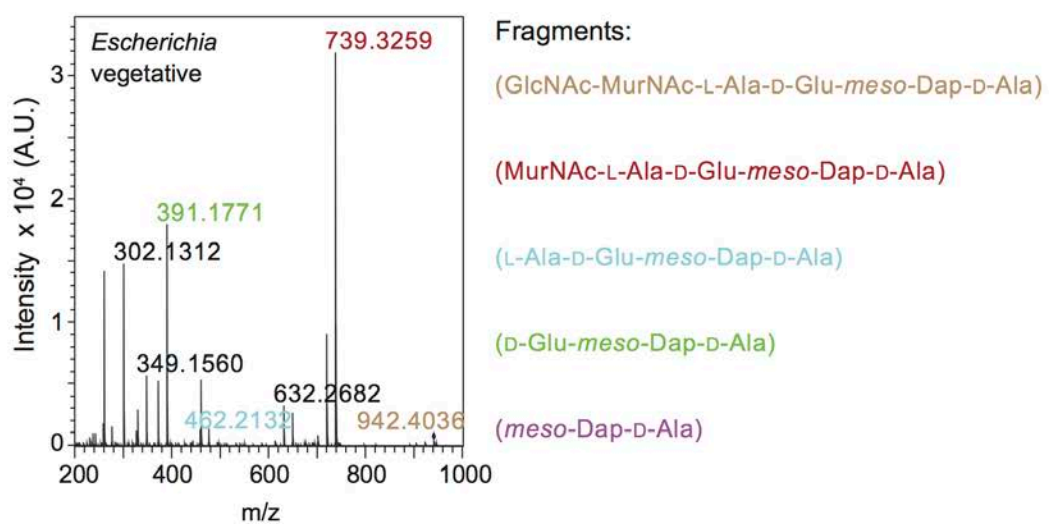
Escherichia vegetative

739.3259

391.1771

302.1312

349.1560

632.2682

462.2132

942.4036

Intensity x $10^4$ (A.U.)

3

2

1

0

200 400 600 800 1000

m/z

Fragments:

(GlcNAc-MurNAc-L-Ala-D-Glu-meso-Dap-D-Ala)

(MurNAc-L-Ala-D-Glu-meso-Dap-D-Ala)

(L-Ala-D-Glu-meso-Dap-D-Ala)

(D-Glu-meso-Dap-D-Ala)

(meso-Dap-D-Ala)